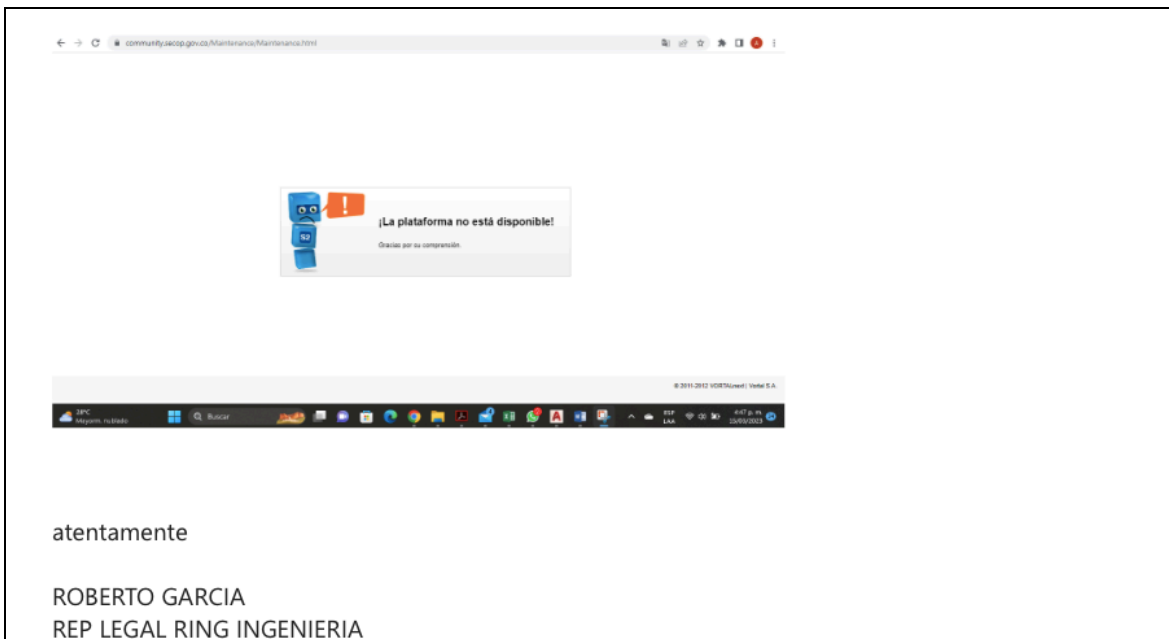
community.secop.gov.co/Maintenance/Maintenance.html

S2

¡La plataforma no está disponible!

Gracias por su comprensión.

© 2011-2012 VORTALnext | Vortal S.A.

28°C
Mayorm. nublado

Buscar

ESP
LAA

4:47 p. m.
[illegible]/2023

atentamente

ROBERTO GARCIA
REP LEGAL RING INGENIERIA